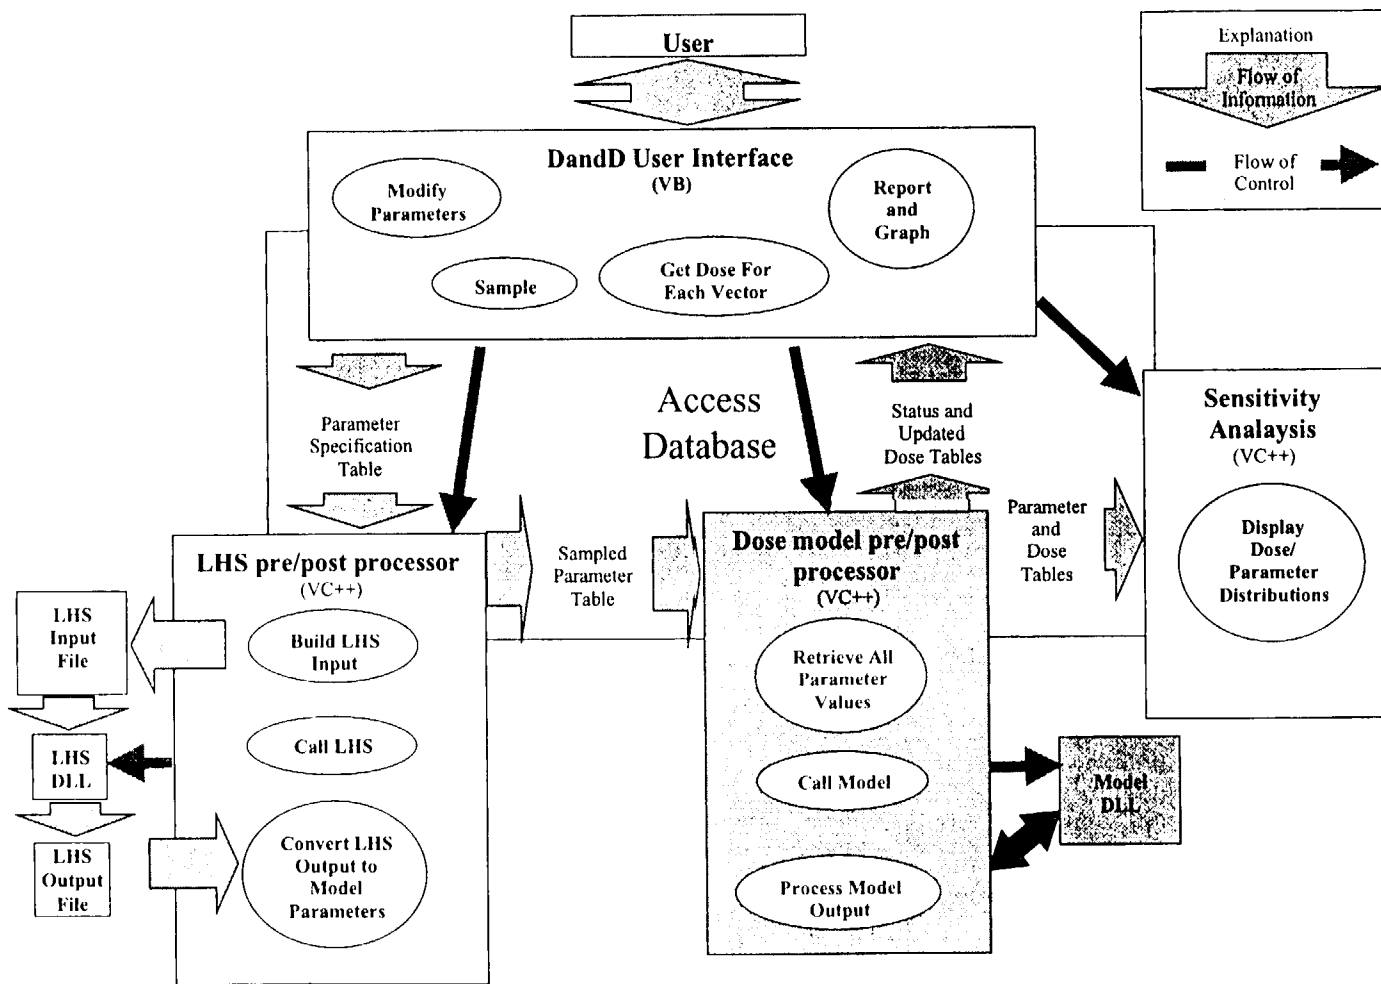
User

Explanation

Flow of Information

Flow of Control

DandD User Interface
(VB)

Modify Parameters

Report and Graph

Sample

Get Dose For Each Vector

Parameter Specification Table

Access Database

Status and Updated Dose Tables

Sensitivity Analysis
(VC++)

Display Dose/ Parameter Distributions

Parameter and Dose Tables

LHS pre/post processor
(VC++)

Sampled Parameter Table

Dose model pre/post processor
(VC++)

LHS Input File

Build LHS Input

Retrieve All Parameter Values

LHS DLL

Call LHS

Call Model

Model DLL

LHS Output File

Convert LHS Output to Model Parameters

Process Model Output